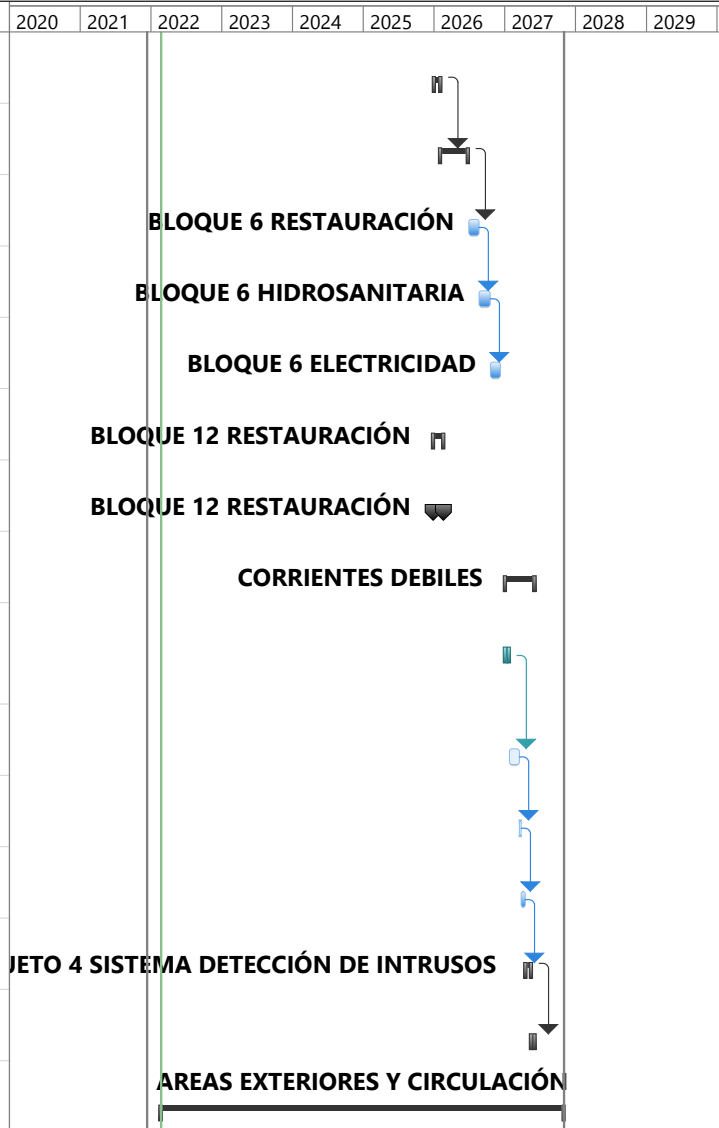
| 2020 | 2021 | 2022 | 2023 | 2024 | 2025 | 2026 | 2027 | 2028 | 2029 |
|---|---|---|---|---|---|---|---|---|---|

BLOQUE 6 RESTAURACIÓN

BLOQUE 6 HIDROSANITARIA

BLOQUE 6 ELECTRICIDAD

BLOQUE 12 RESTAURACIÓN

BLOQUE 12 RESTAURACIÓN

CORRIENTES DEBILES

JETO 4 SISTEMA DETECCIÓN DE INTRUSOS

AREAS EXTERIORES Y CIRCULACIÓN